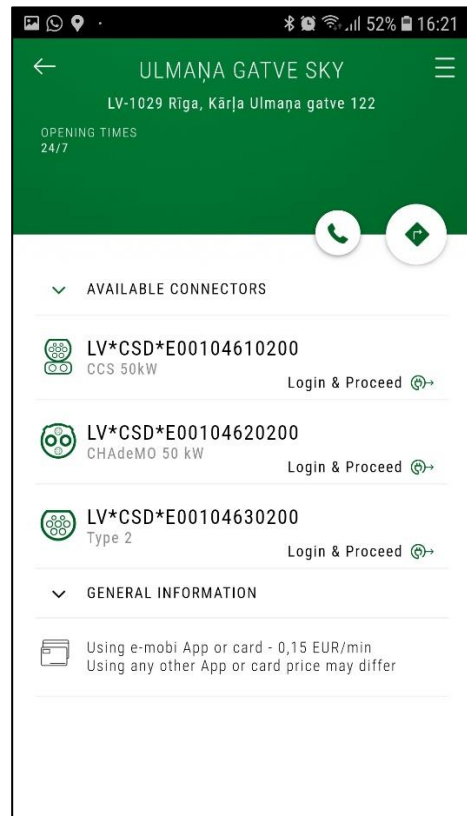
52% 16:21

ULMAŅA GATVE SKY

LV-1029 Rīga, Kārļa Ulmaņa gatve 122

OPENING TIMES
24/7

AVAILABLE CONNECTORS

LV*CSD*E00104610200
CCS 50kW
Login & Proceed

LV*CSD*E00104620200
CHAdeMO 50 kW
Login & Proceed

LV*CSD*E00104630200
Type 2
Login & Proceed

GENERAL INFORMATION

Using e-mobi App or card - 0,15 EUR/min
Using any other App or card price may differ